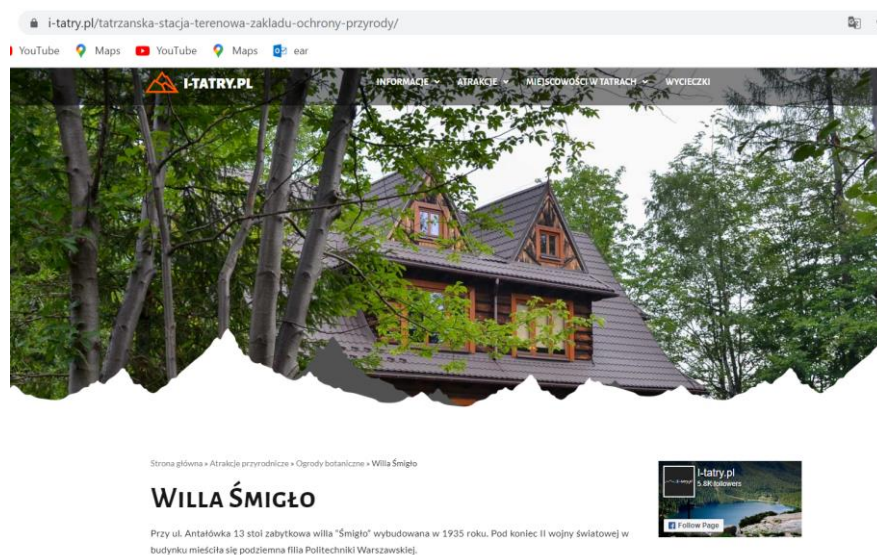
i-tatry.pl/tatrzanska-stacja-terenowa-zakladu-ochrony-przyrody/

YouTube Maps YouTube Maps ear

I-TATRY.PL

INFORMACJE ATRAKCJE MIEJSCOWOŚCI W TATRACH WYCIECZKI

Strona główna » Atrakcje przyrodnicze » Ogrody botaniczne » Willa Śmigło

WILLA ŚMIGŁO

Przy ul. Antałówka 13 stoi zabytkowa willa "Śmigło" wybudowana w 1935 roku. Pod koniec II wojny światowej w budynku mieściła się podziemna filia Politechniki Warszawskiej.

i-tatry.pl
5.8K followers

Follow Page